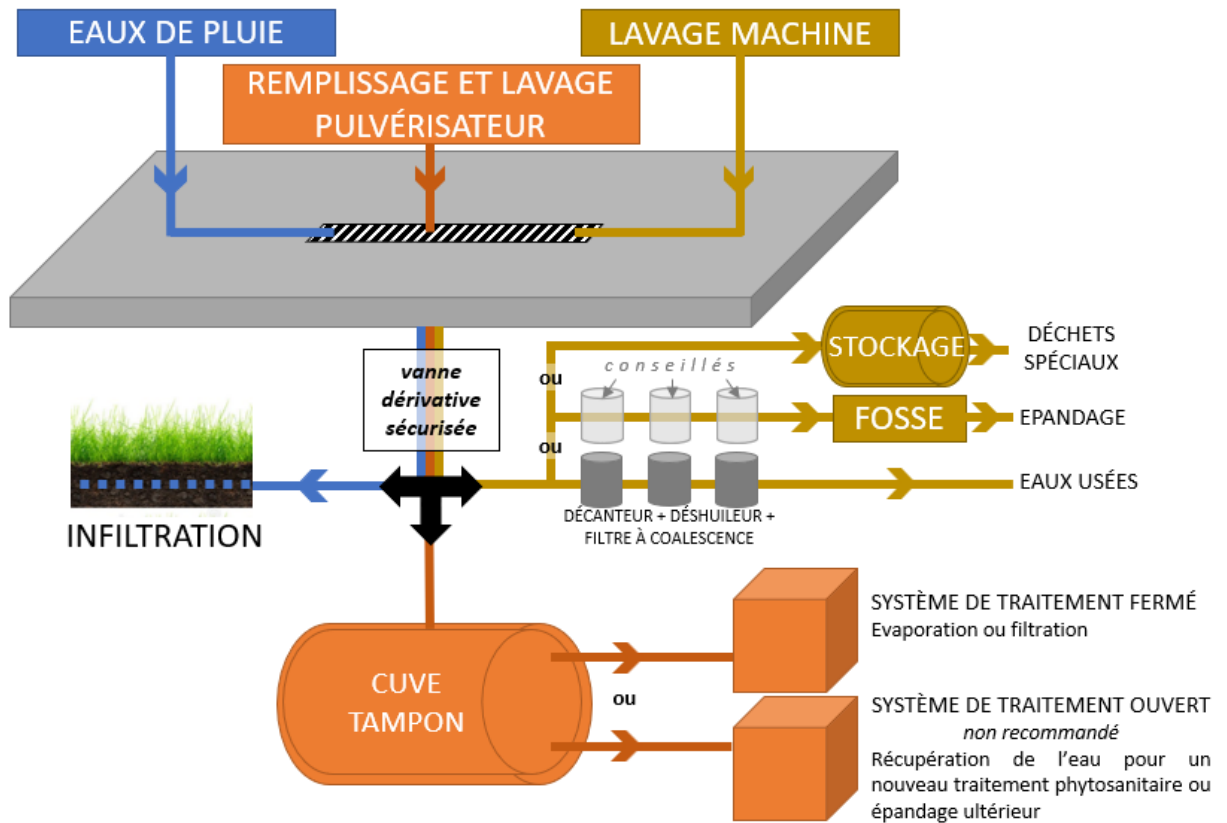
EAUX DE PLUIE

REMPLISSAGE ET LAVAGE PULVÉRISATEUR

LAVAGE MACHINE

vanne dérivative sécurisée

STOCKAGE

DÉCHETS SPÉCIAUX

ou

conseillés

FOSSE

EPANDAGE

ou

EAUX USÉES

DÉCANTEUR + DÉSHUILEUR + FILTRE À COALESCENCE

INFILTRATION

CUVE TAMPON

ou

SYSTÈME DE TRAITEMENT FERMÉ
Evaporation ou filtration

SYSTÈME DE TRAITEMENT OUVERT
non recommandé
Récupération de l'eau pour un nouveau traitement phytosanitaire ou épandage ultérieur